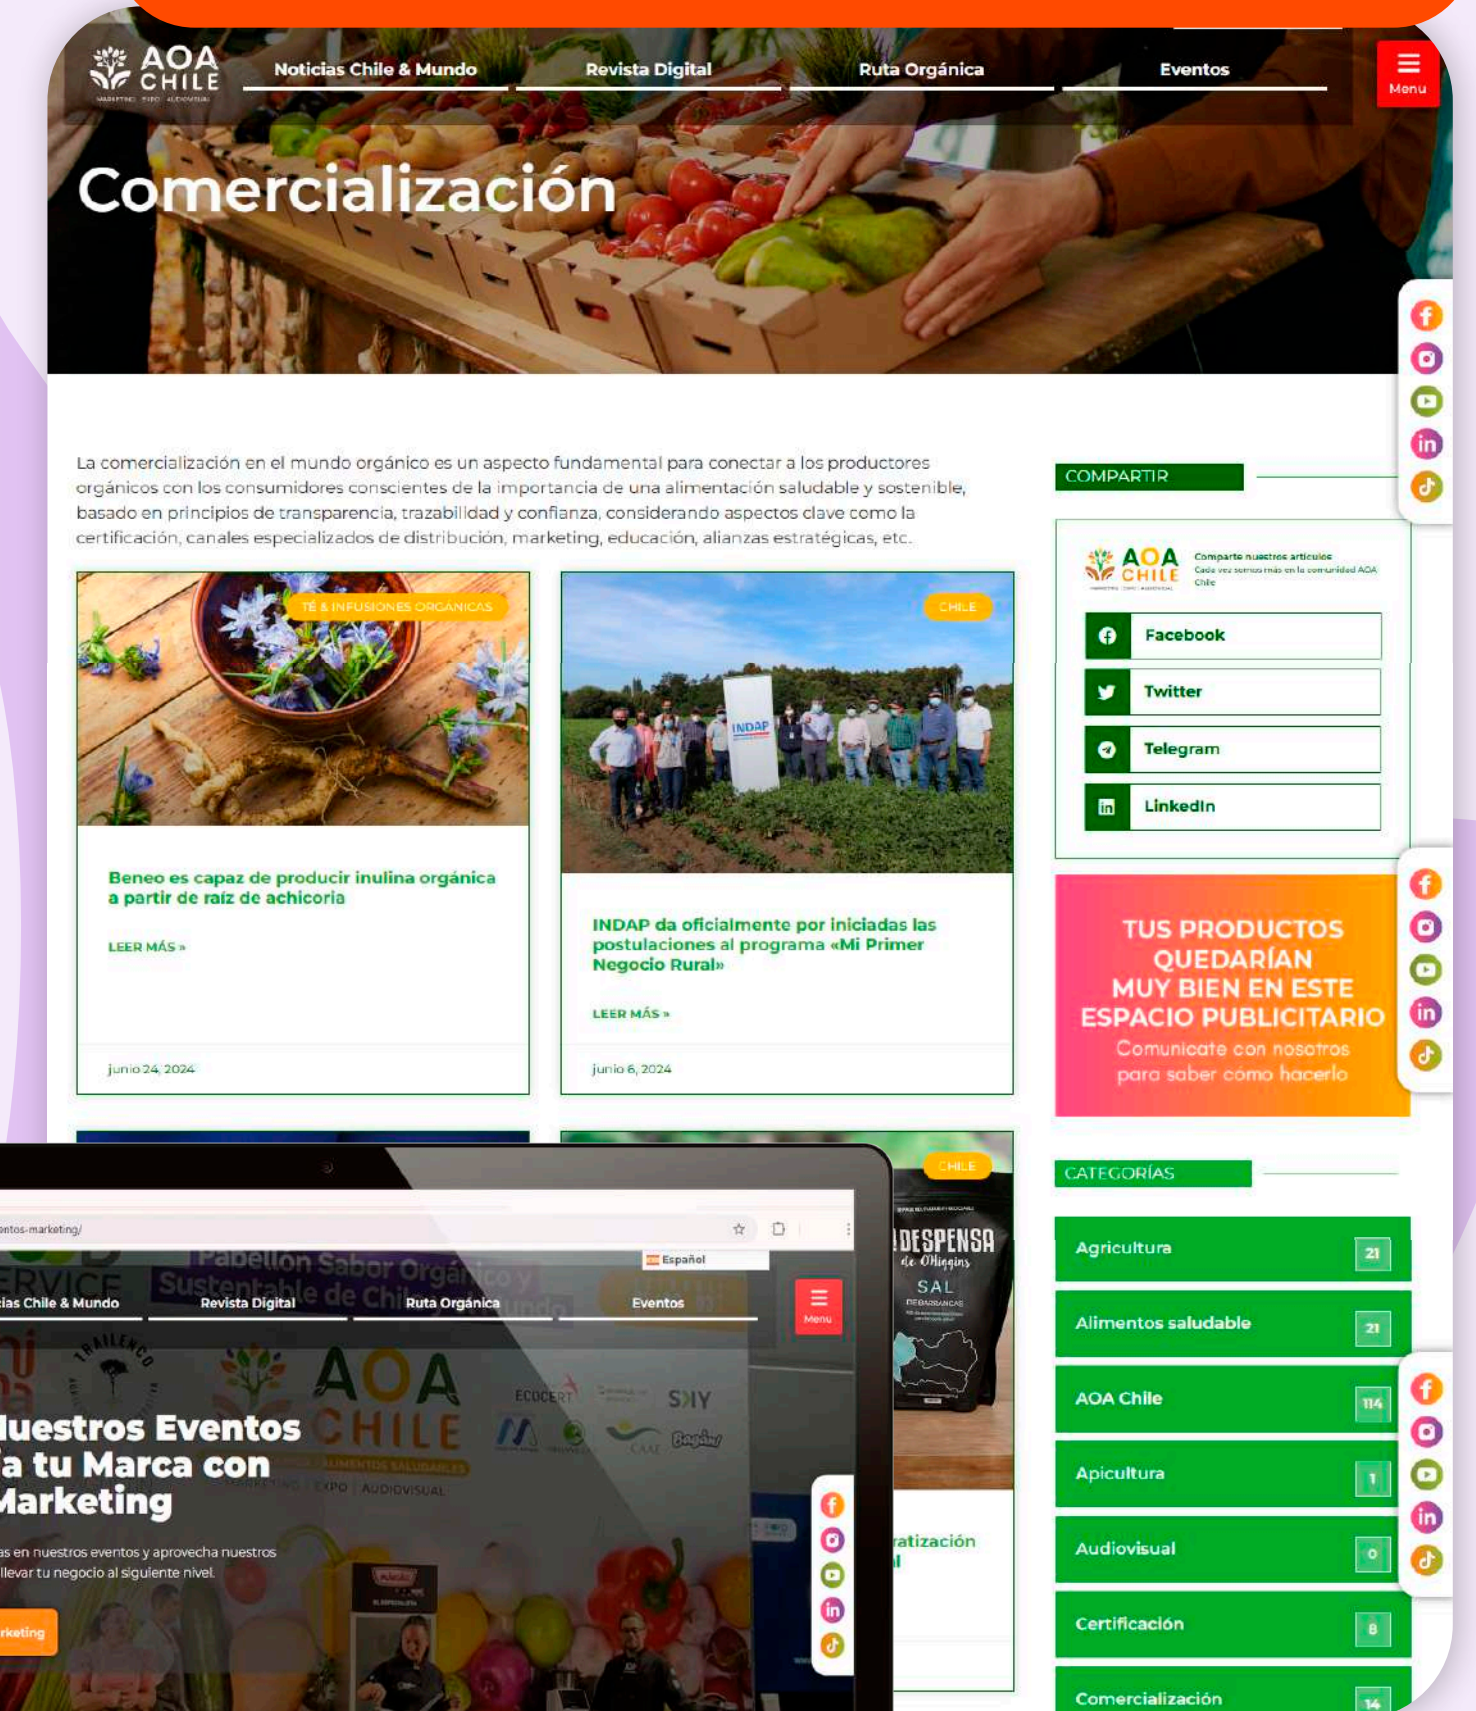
AOA CHILE

Noticias Chile & Mundo
Revista Digital
Ruta Orgánica
Eventos
Menu

Comercialización

La comercialización en el mundo orgánico es un aspecto fundamental para conectar a los productores orgánicos con los consumidores conscientes de la importancia de una alimentación saludable y sostenible, basado en principios de transparencia, trazabilidad y confianza, considerando aspectos clave como la certificación, canales especializados de distribución, marketing, educación, alianzas estratégicas, etc.

TÉ & INFUSIONES ORGÁNICAS

Beneo es capaz de producir inulina orgánica a partir de raíz de achicoria

LEER MÁS »

junio 24, 2024

CHILE

INDAP

INDAP da oficialmente por iniciadas las postulaciones al programa «Mi Primer Negocio Rural»

LEER MÁS »

junio 6, 2024

COMPARTIR

AOA CHILE
Comparte nuestros artículos
Cada vez somos más en la comunidad AOA Chile

Facebook
Twitter
Telegram
LinkedIn

TUS PRODUCTOS QUEDARÍAN MUY BIEN EN ESTE ESPACIO PUBLICITARIO
Comunícate con nosotros para saber cómo hacerlo

CATEGORÍAS

| Agricultura | 21 |
|---|---|
| Alimentos saludable | 21 |
| AOA Chile | 114 |
| Apicultura | 1 |
| Audiovisual | 0 |
| Certificación | 8 |
| Comercialización | 14 |

CHILE
DESPENSA de O'Higgins
SAL
ratización
l

ntos-marketing/
Español
ias Chile & Mundo
Revista Digital
Ruta Orgánica
Eventos
Menu
Pabellón Sabor Orgánico y Sustentable de Chile
AOA CHILE
ALIMENTOS SALUDABLES
MARKETING | EXPO | AUDIOVISUAL
ECOCERT
SKY
uestros Eventos
a tu Marca con
Marketing
s en nuestros eventos y aprovecha nuestros
llevar tu negocio al siguiente nivel
rketing